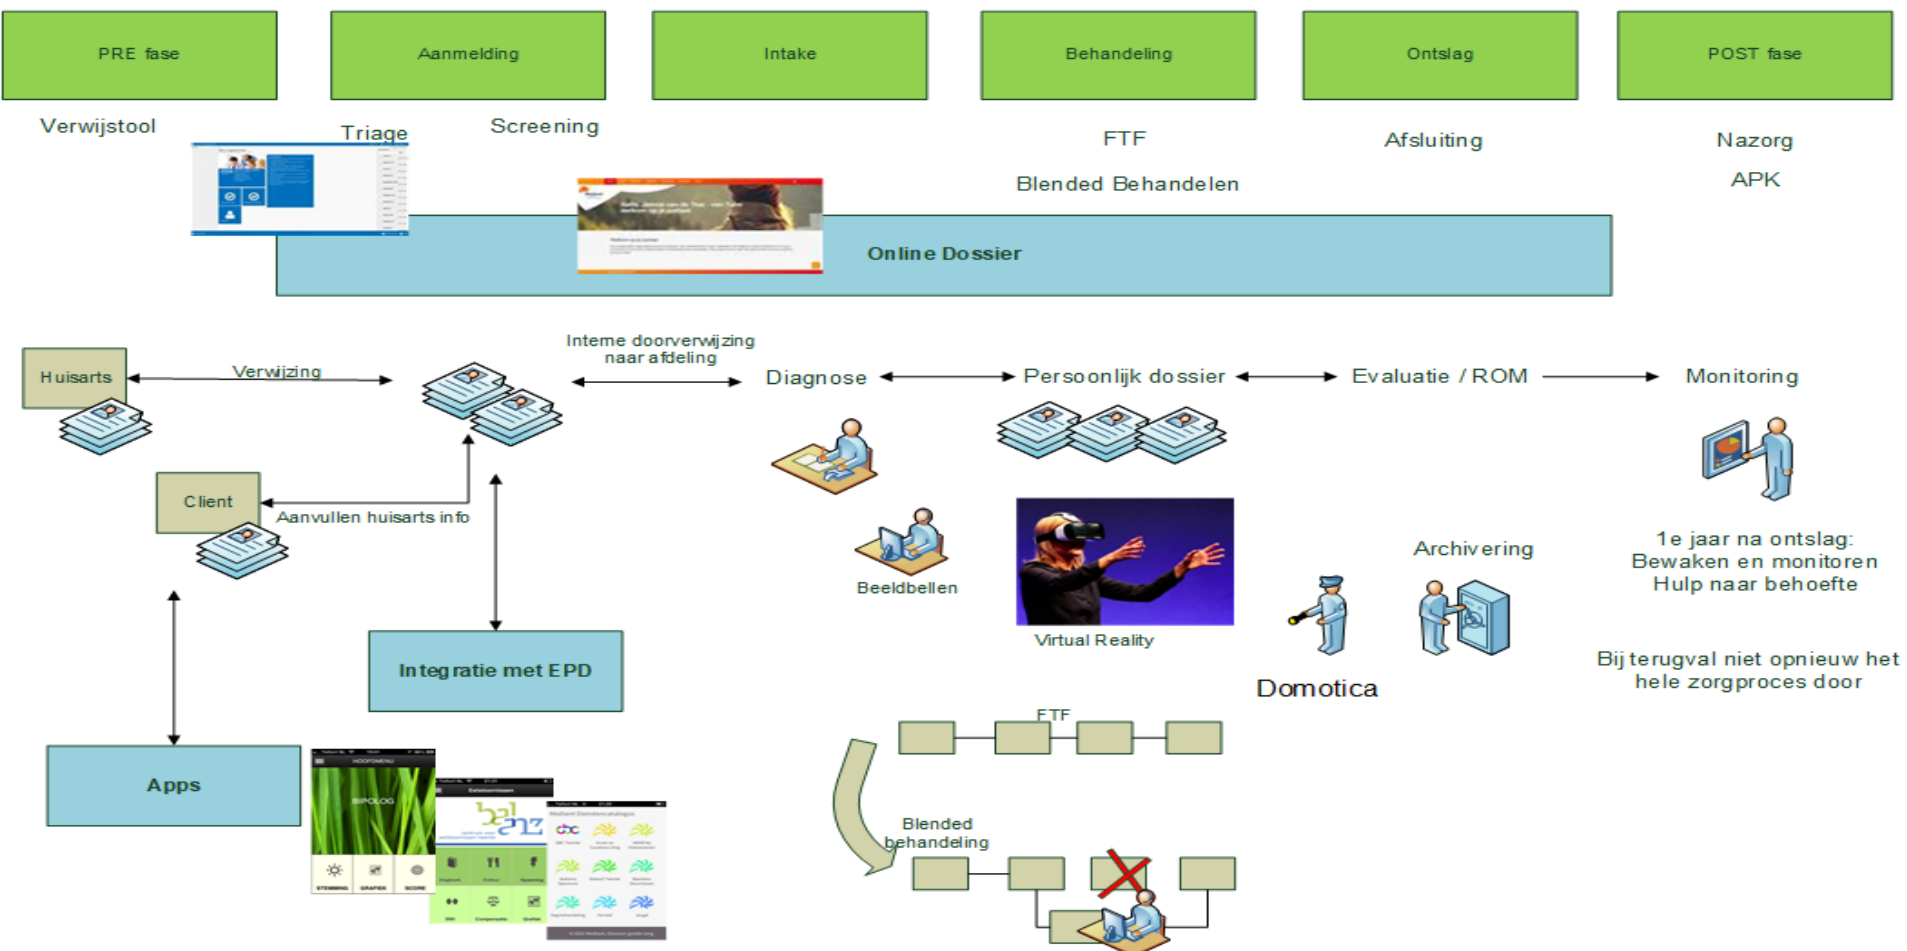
PRE fase

Aanmelding

Intake

Behandeling

Ontslag

POST fase

Verwijstool

Triage

Screening

FTF

Blended Behandelen

Afsluiting

Nazorg

APK

Online Dossier

Huisarts

Verwijzing

Interne doorverwijzing naar afdeling

Diagnose

Persoonlijk dossier

Evaluatie / ROM

Monitoring

Client

Aanvullen huisarts info

Beeldbellen

Virtual Reality

Archivering

1e jaar na ontslag: Bewaken en monitoren Hulp naar behoefte

Domotica

Bij terugval niet opnieuw het hele zorgproces door

Integratie met EPD

Apps

FTF

Blended behandeling